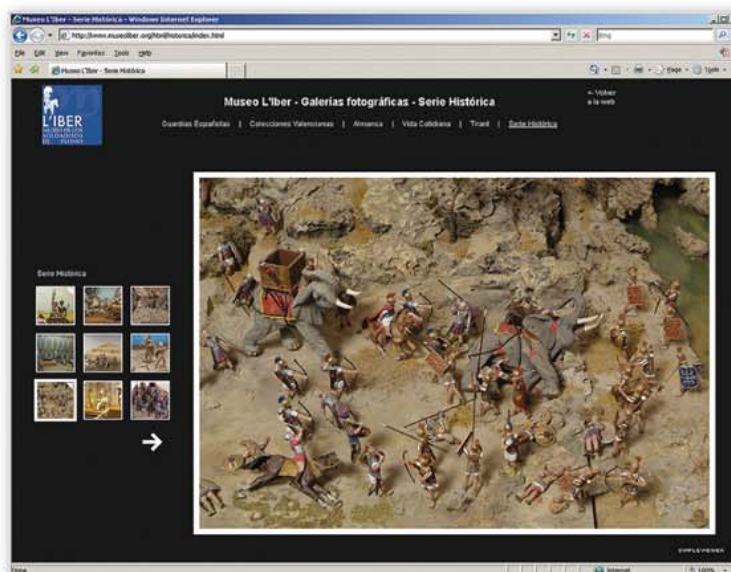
Museo L'Iber - Serie Histórica - Windows Internet Explorer

http://www.museoliber.org/html/historica/index.html

Bing

File Edit View Favorites Tools Help

Museo L'Iber - Serie Histórica

Page Tools

L'IBER MUSEO DE LOS SOLDADITOS DE PLOMO

Museo L'Iber - Galerías fotográficas - Serie Histórica

Guardias Españolas | Colecciones Valencianas | Almanca | Vida Cotidiana | Tirant | Serie Histórica

← Volver a la web

Serie Histórica

→

SIMPLEVIEWER

Done

Internet

100%